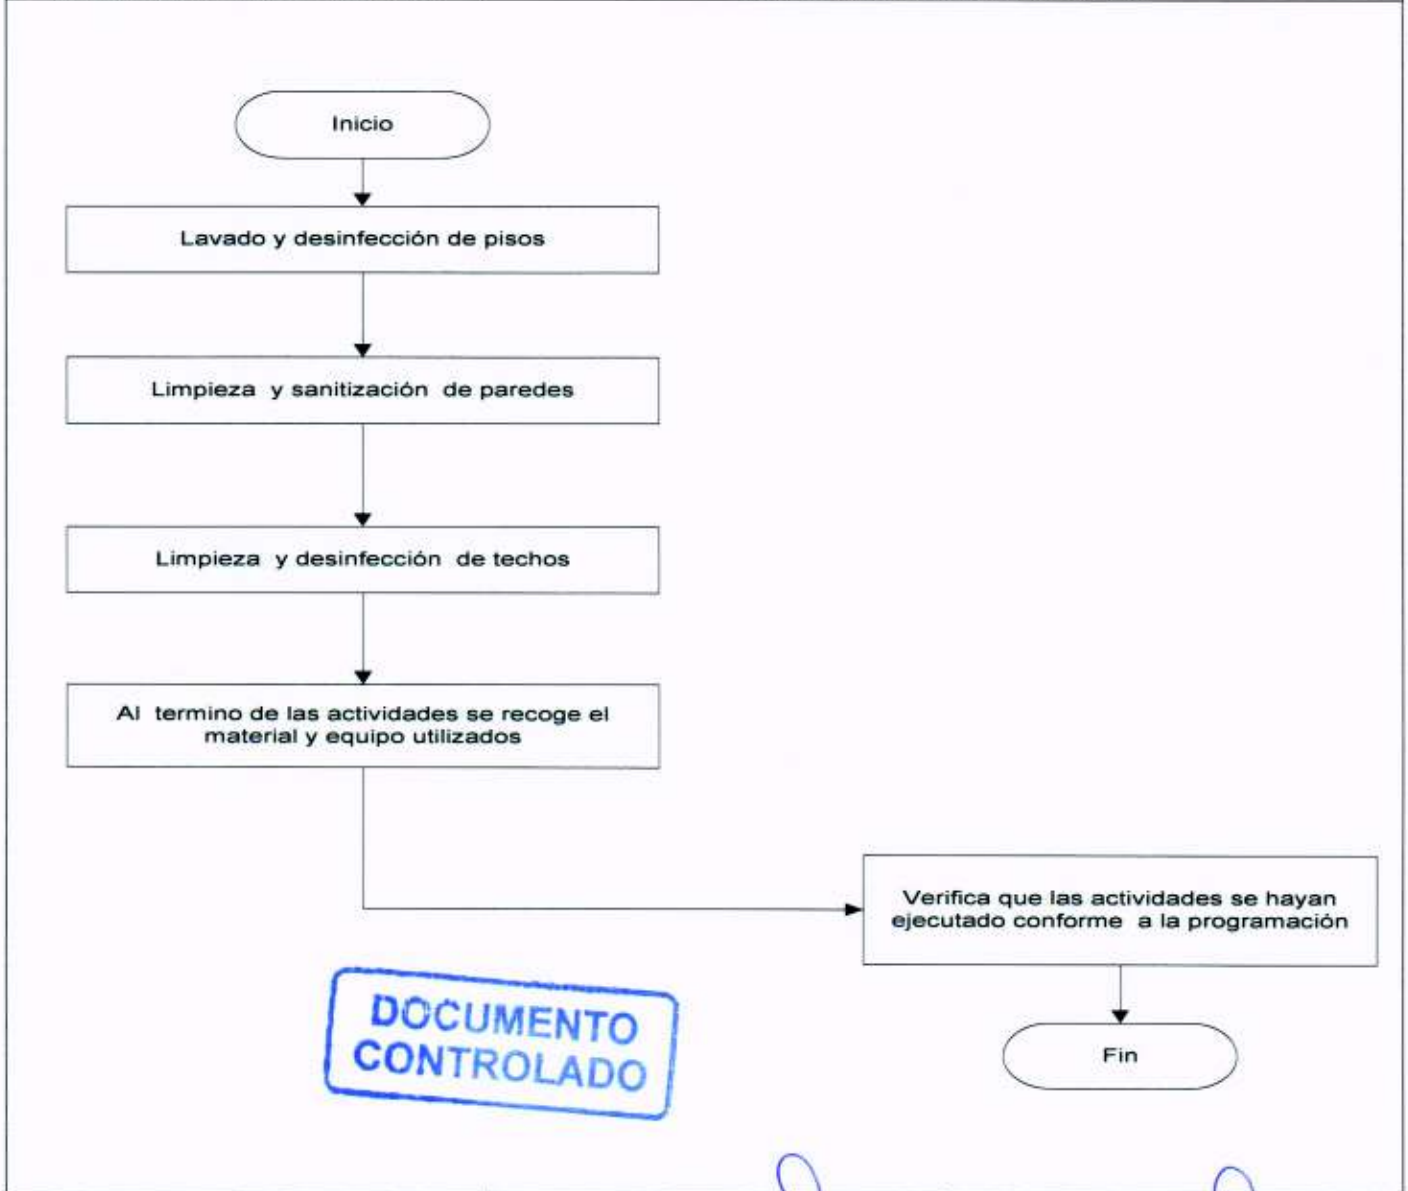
Inicio

Lavado y desinfección de pisos

Limpieza y sanitización de paredes

Limpieza y desinfección de techos

Al termino de las actividades se recoge el material y equipo utilizados

Verifica que las actividades se hayan ejecutado conforme a la programación

Fin

DOCUMENTO CONTROLADO